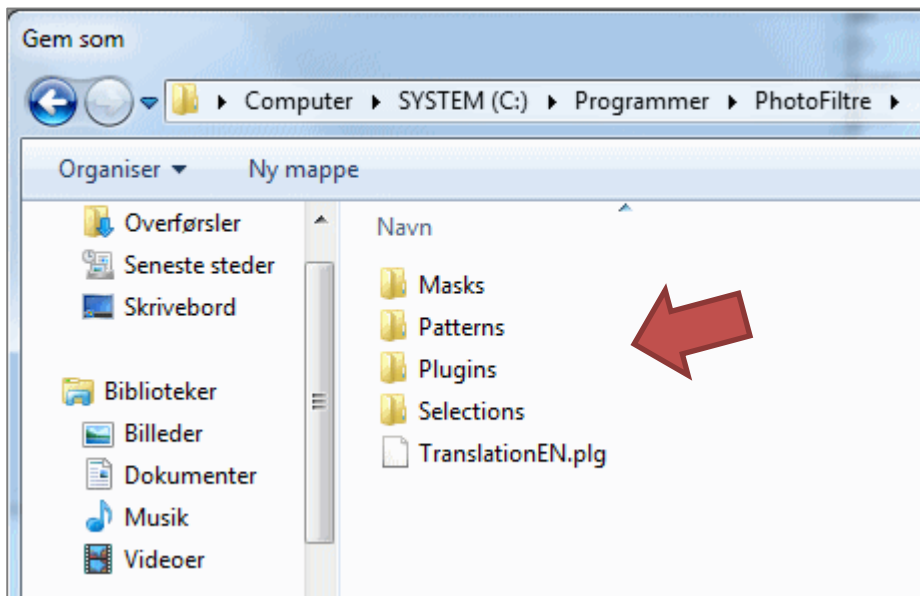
Gem som

▸ Computer ▸ SYSTEM (C:) ▸ Programmer ▸ PhotoFiltre ▸

Organiser ▾ Ny mappe

Overførsler
Seneste steder
Skrivebord

Biblioteker
Billeder
Dokumenter
Musik
Videoer

Navn

Masks
Patterns
Plugins
Selections
TranslationEN.plg